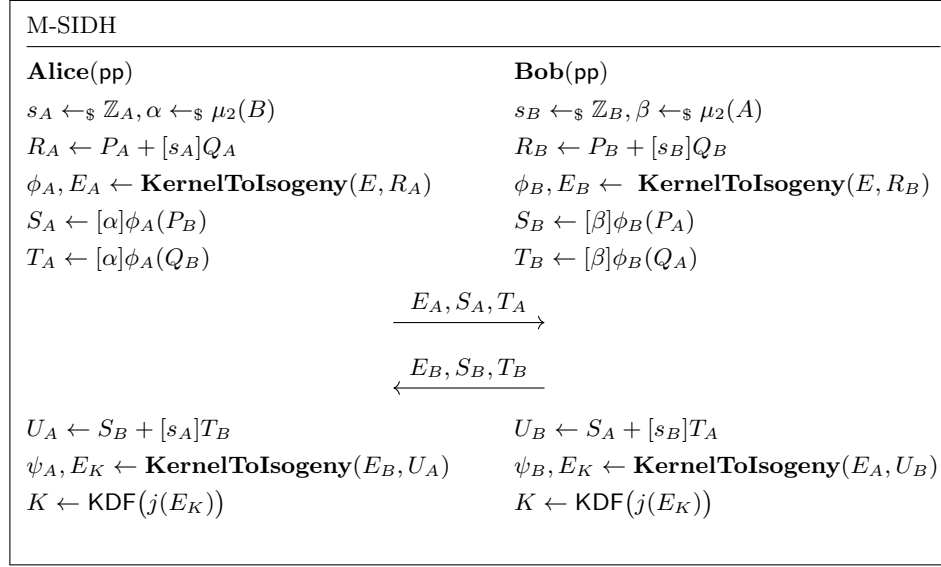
M-SIDH

| $\mathbf{Alice}(\mathsf{pp})$ | $\mathbf{Bob}(\mathsf{pp})$ |
|---|---|
| $s_A \leftarrow_\$ \mathbb{Z}_A, \alpha \leftarrow_\$ \mu_2(B)$ | $s_B \leftarrow_\$ \mathbb{Z}_B, \beta \leftarrow_\$ \mu_2(A)$ |
| $R_A \leftarrow P_A + [s_A]Q_A$ | $R_B \leftarrow P_B + [s_B]Q_B$ |
| $\phi_A, E_A \leftarrow \mathbf{KernelToIsogeny}(E, R_A)$ | $\phi_B, E_B \leftarrow \mathbf{KernelToIsogeny}(E, R_B)$ |
| $S_A \leftarrow [\alpha]\phi_A(P_B)$ | $S_B \leftarrow [\beta]\phi_B(P_A)$ |
| $T_A \leftarrow [\alpha]\phi_A(Q_B)$ | $T_B \leftarrow [\beta]\phi_B(Q_A)$ |

$\xrightarrow{E_A, S_A, T_A}$

$\xleftarrow{E_B, S_B, T_B}$

| | |
|---|---|
| $U_A \leftarrow S_B + [s_A]T_B$ | $U_B \leftarrow S_A + [s_B]T_A$ |
| $\psi_A, E_K \leftarrow \mathbf{KernelToIsogeny}(E_B, U_A)$ | $\psi_B, E_K \leftarrow \mathbf{KernelToIsogeny}(E_A, U_B)$ |
| $K \leftarrow \mathsf{KDF}(j(E_K))$ | $K \leftarrow \mathsf{KDF}(j(E_K))$ |